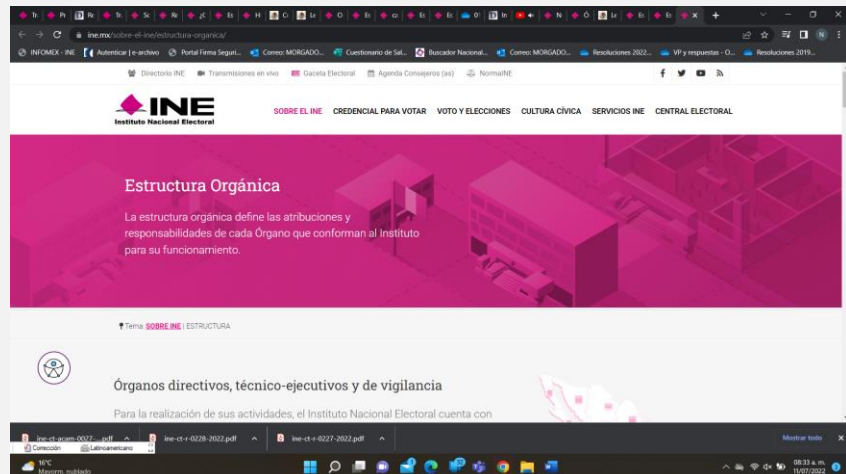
ine.mx/sobre-el-ine/estructura-organica/

INFOMEX - INE | Autenticar | e-archivo | Portal Firma Seguri... | Correo: MORGADO... | Cuestionario de Sal... | Buscador Nacional... | Correo: MORGADO... | Resoluciones 2022... | VP y respuestas - O... | Resoluciones 2019...

Directorio INE | Transmisiones en vivo | Gaceta Electoral | Agenda Consejeros (as) | NormaINE

INE
Instituto Nacional Electoral

SOBRE EL INE | CREDENCIAL PARA VOTAR | VOTO Y ELECCIONES | CULTURA CÍVICA | SERVICIOS INE | CENTRAL ELECTORAL

Estructura Orgánica

La estructura orgánica define las atribuciones y responsabilidades de cada Órgano que conforman al Instituto para su funcionamiento.

Tema: SOBRE INE | ESTRUCTURA

Órganos directivos, técnico-ejecutivos y de vigilancia

Para la realización de sus actividades, el Instituto Nacional Electoral cuenta con

ine-ct-acam-0027-....pdf | ine-ct-r-0228-2022.pdf | ine-ct-r-0227-2022.pdf | Mostrar todo

Corrección | Latinoamericano

16°C
Mayorm. nublado

08:33 a. m.
11/07/2022